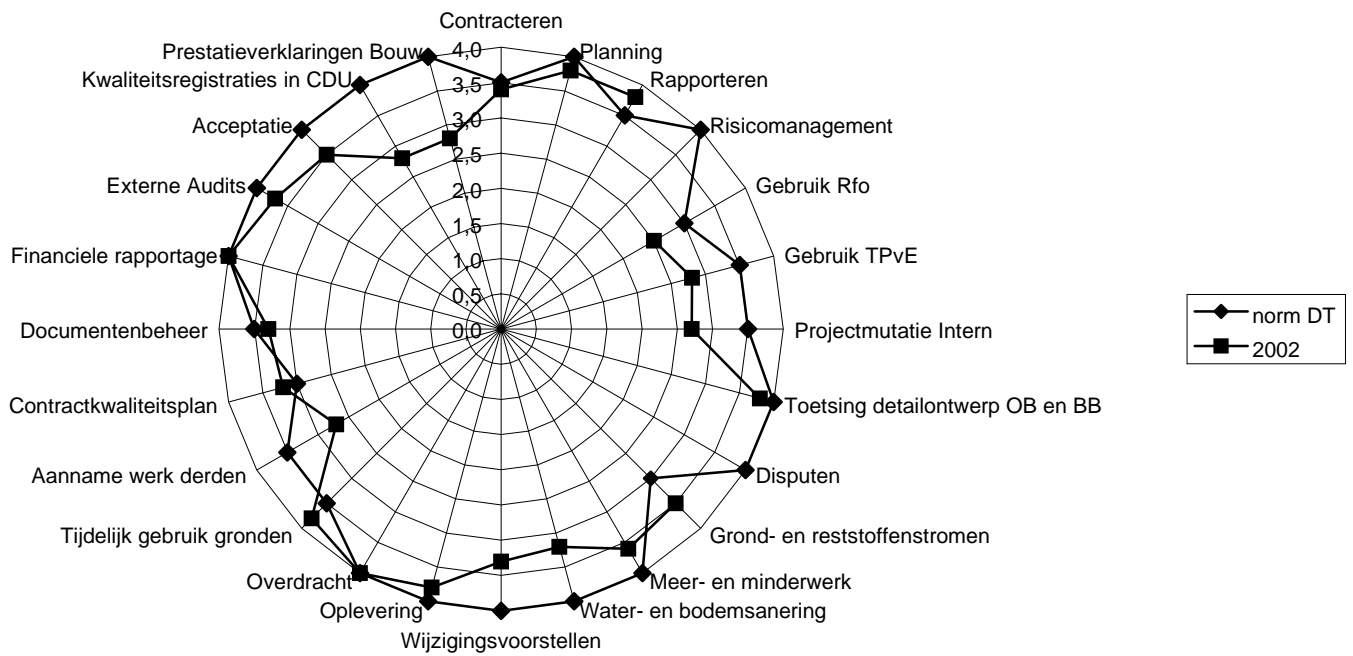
Contracteren
Planning
Rapporteren
Risicomanagement
Gebruik Rfo
Gebruik TPvE
Projectmutatie Intern
Toetsing detailontwerp OB en BB
Disputen
Grond- en reststoffenstromen
Meer- en minderwerk
Water- en bodemsanering
Wijzigingsvoorstellen
Oplevering
Overdracht
Tijdelijk gebruik gronden
Aanname werk derden
Contractkwaliteitsplan
Documentenbeheer
Financiele rapportage
Externe Audits
Acceptatie
Kwaliteitsregistraties in CDU
Prestatieverklaringen Bouw

4,0
3,5
3,0
2,5
2,0
1,5
1,0
0,5
0,0

norm DT
2002